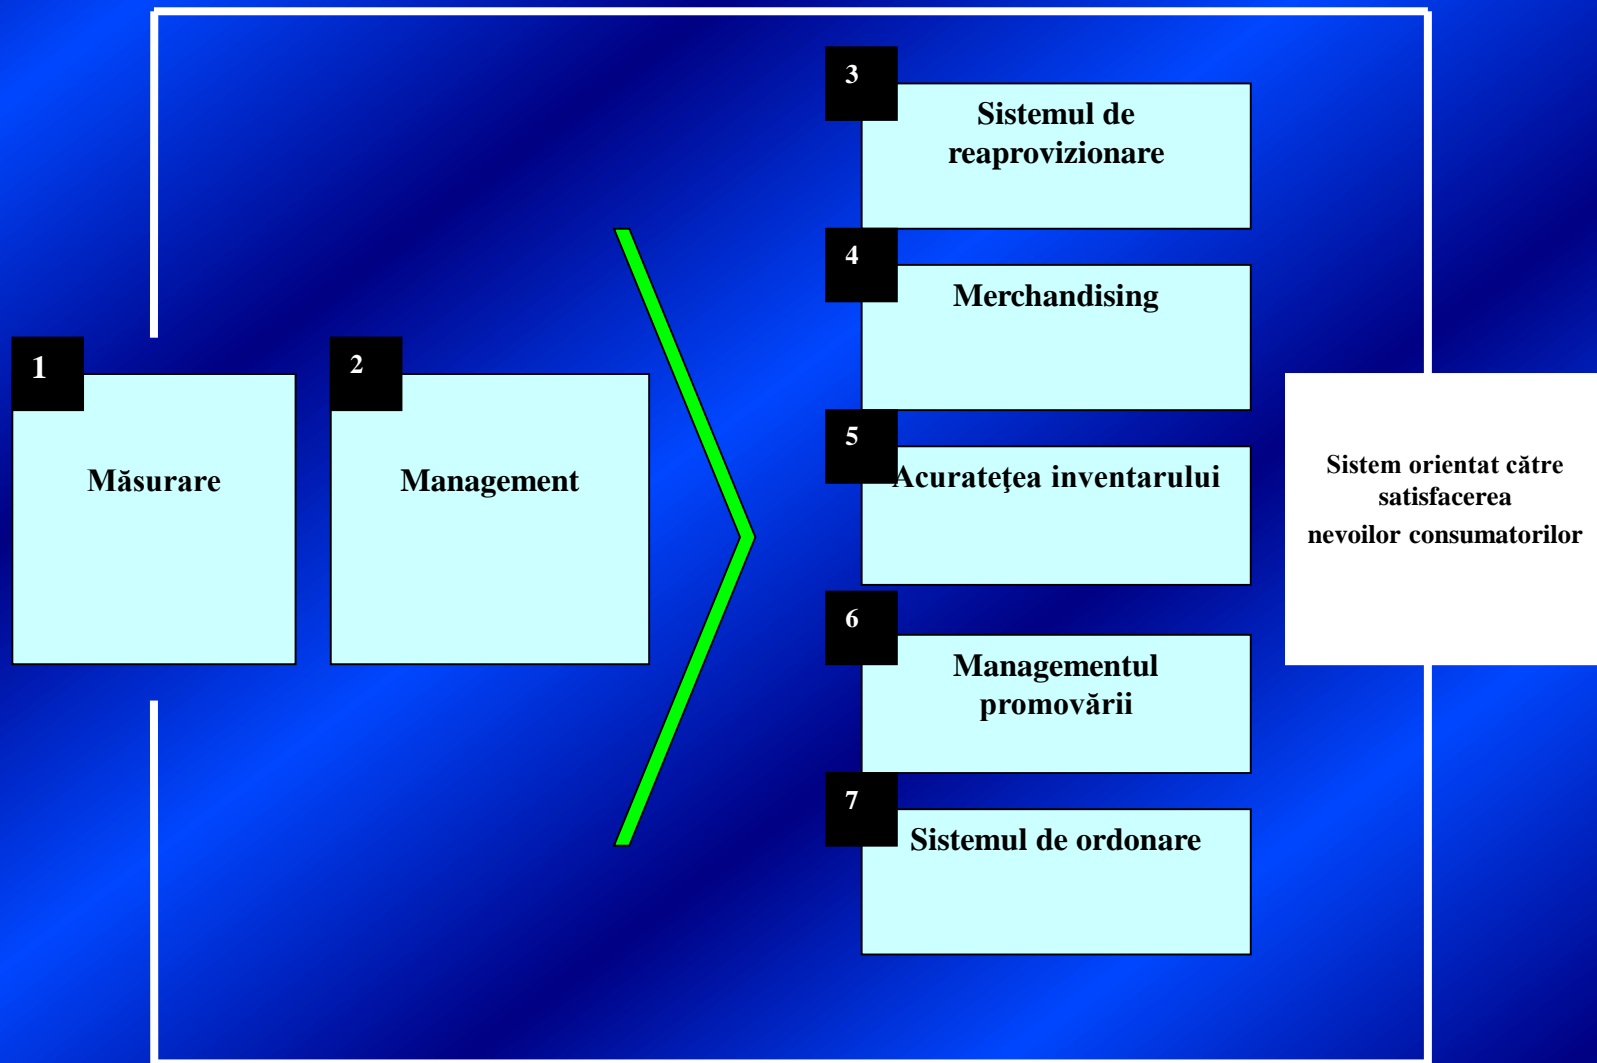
1
Măsurare

2
Management

3
Sistemul de reaprovizionare

4
Merchandising

5
Acurateţea inventarului

6
Managementul promovării

7
Sistemul de ordonare

Sistem orientat către satisfacerea nevoilor consumatorilor